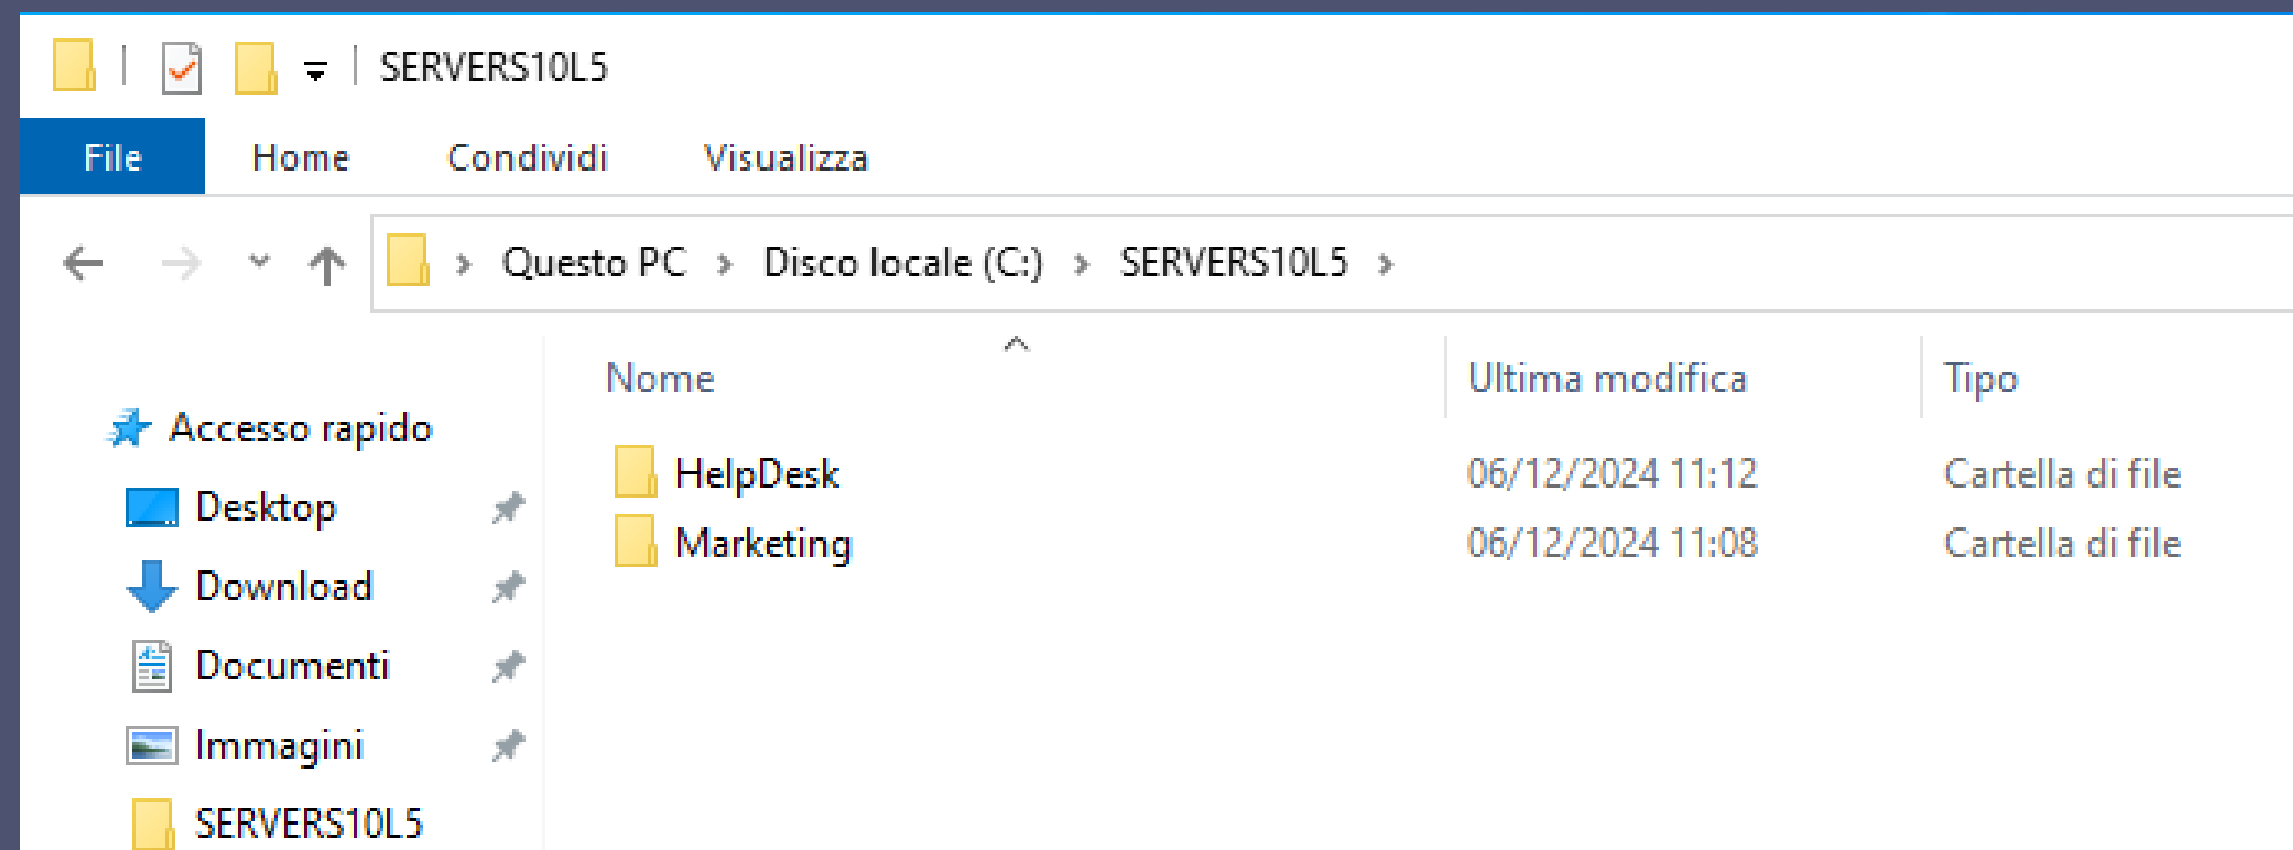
SERVERS10L5

File Home Condividi Visualizza

Questo PC › Disco locale (C:) › SERVERS10L5 ›

Accesso rapido
Desktop
Download
Documenti
Immagini
SERVERS10L5

| Nome | Ultima modifica | Tipo |
|---|---|---|
| HelpDesk | 06/12/2024 11:12 | Cartella di file |
| Marketing | 06/12/2024 11:08 | Cartella di file |